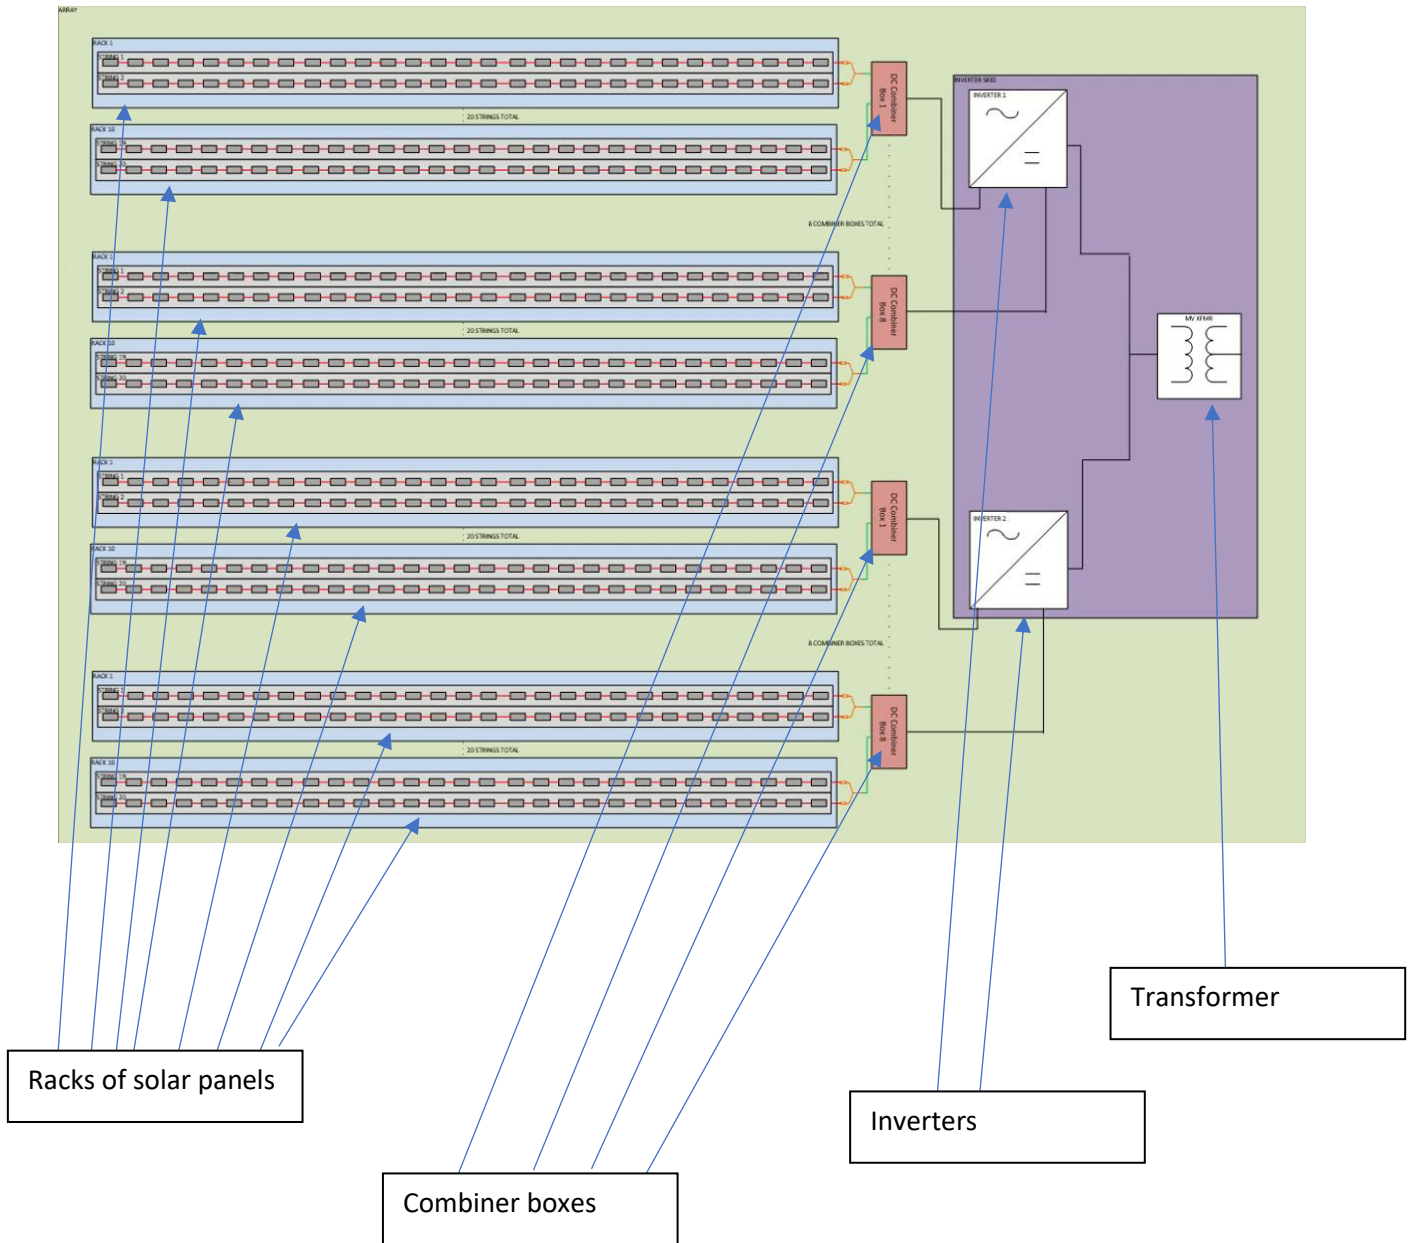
ARRAY

RACK 1
STRING 1
STRING 2
20 STRINGS TOTAL
RACK 10
STRING 19
STRING 20
DC Combiner Box 1

8 COMBINER BOXES TOTAL

RACK 1
STRING 1
STRING 2
20 STRINGS TOTAL
RACK 10
STRING 19
STRING 20
DC Combiner Box 8

RACK 1
STRING 1
STRING 2
20 STRINGS TOTAL
RACK 10
STRING 19
STRING 20
DC Combiner Box 1

8 COMBINER BOXES TOTAL

RACK 1
STRING 1
STRING 2
20 STRINGS TOTAL
RACK 10
STRING 19
STRING 20
DC Combiner Box 8

INVERTER SKID
INVERTER 1
INVERTER 2
MV XFMR

Racks of solar panels

Combiner boxes

Inverters

Transformer